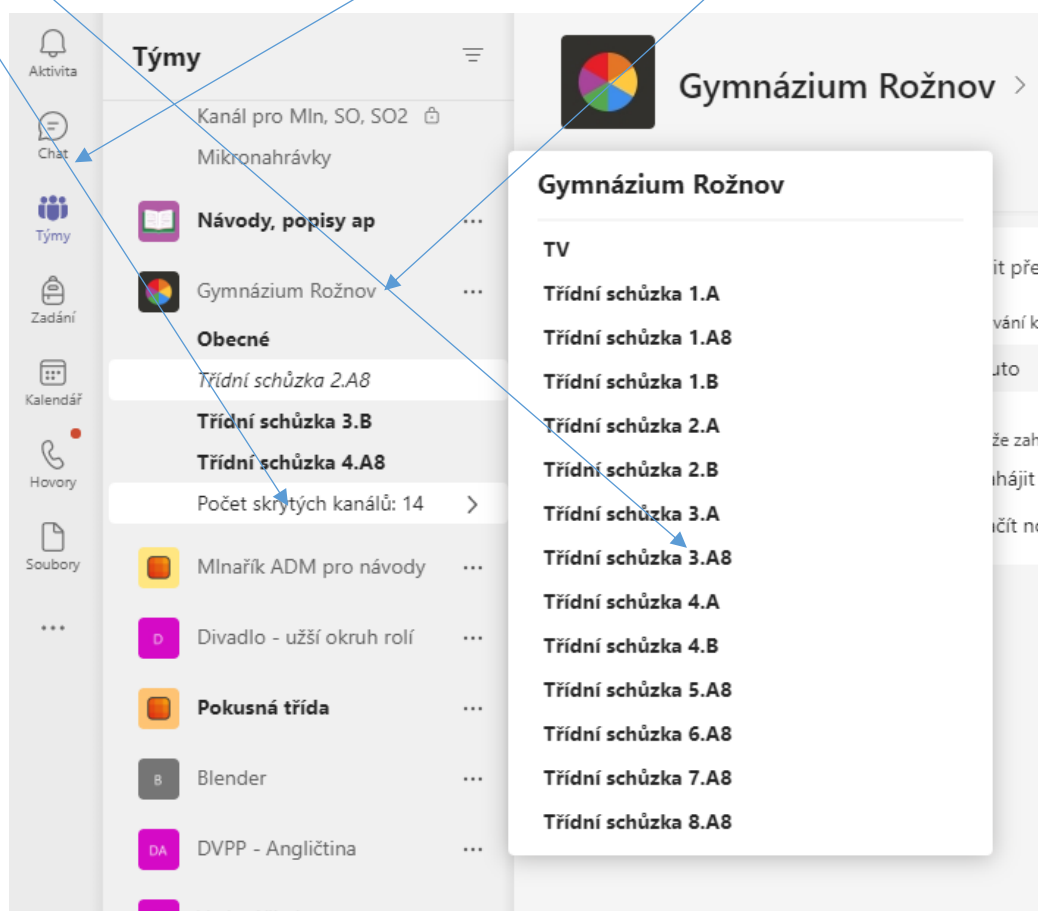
Aktivita
Chat
Týmy
Zadání
Kalendář
Hovory
Soubory
...

Týmy

Kanál pro Mln, SO, SO2
Mikronahrávky
Návody, popisy ap ...
Gymnázium Rožnov ...
Obecné
Třídní schůzka 2.A8
Třídní schůzka 3.B
Třídní schůzka 4.A8
Počet skrytých kanálů: 14 >
Mlnařík ADM pro návody ...
D Divadlo - užší okruh rolí ...
Pokusná třída ...
B Blender ...
DA DVPP - Angličtina ...

Gymnázium Rožnov >

Gymnázium Rožnov
TV
Třídní schůzka 1.A
Třídní schůzka 1.A8
Třídní schůzka 1.B
Třídní schůzka 2.A
Třídní schůzka 2.B
Třídní schůzka 3.A
Třídní schůzka 3.A8
Třídní schůzka 4.A
Třídní schůzka 4.B
Třídní schůzka 5.A8
Třídní schůzka 6.A8
Třídní schůzka 7.A8
Třídní schůzka 8.A8

it pře
vání k
uto
že zah
ahájit
čít no